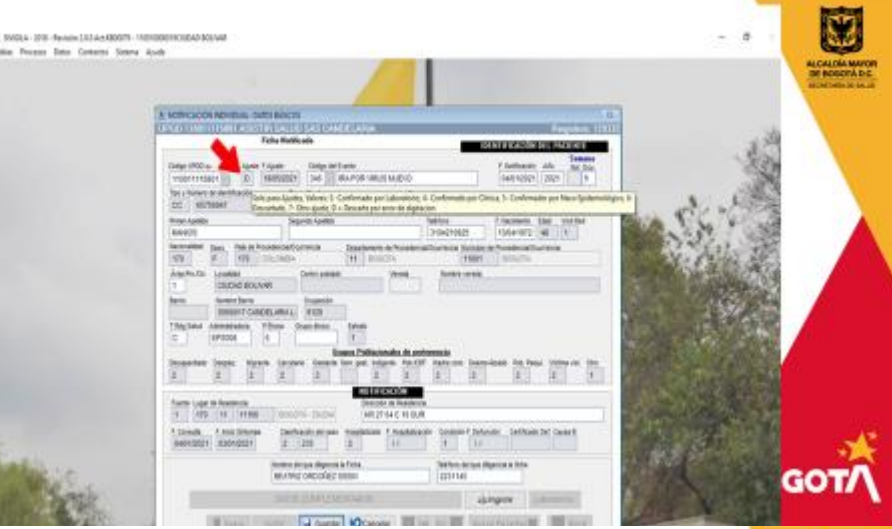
SIVIGILA - 2018 - Revision 2.0.0 Act 000079 - 110010000 CIUDAD BOLIVAR

Archivo Procesos Datos Contexto Sistema Ayuda

ALCALDÍA MAYOR DE BOGOTÁ D.C.
SECRETARÍA DE SALUD

NOTIFICACIÓN INDIVIDUAL - DATOS BÁSICOS

UPGD 110011115801 ASISTIR SALUD SAS CANDELARIA

Registros: 13532

Ficha Notificada

IDENTIFICACIÓN DEL PACIENTE

Código UPGD

110011115801

Ajuste

D

F. Ajuste

18/05/2021

Código del Evento

346

IRA POR VIRUS NUEVO

F. Notificación

04/01/2021

Año

2021

Semana

1

Tipo y Número de Identificación

CC

Solo para Ajustes, Valores: 3 - Confirmado por Laboratorio; 4 - Confirmado por Clínica; 5 - Confirmado por Nexo Epidemiológico; 6 - Descartado; 7 - Otro ajuste; D = Descarte por error de digitación

Primer Apellido

Segundo Apellido

Teléfono

F. Nacimiento

Edad

Und Med

Nacionalidad

Sexo

País de Procedencia/Ocurrencia

COLOMBIA

Departamento de Procedencia/Ocurrencia

BOGOTA

Municipio de Procedencia/Ocurrencia

BOGOTA

Área Proc.Ocu

Localidad

CIUDAD BOLIVAR

Centro poblado

Vereda

Nombre vereda

Barrio

Nombre Barrio

CANDELARIA L

Ocupación

T.Rég.Salud

Administradora

P.Étnica

Grupo étnico

Estrato

Grupos Poblacionales de pertenencia

Discapacitados

Desplaz.

Migrante

Carcelario

Gestante

Gest. semanas

Indigentes

Pob ICBF

Madres com.

Desmovilizados

Psiq. Psiqui

Víctima viol.

Otro

NOTIFICACIÓN

Fuente

Lugar de Residencia

BOGOTA - CIUDAD

Dirección de Residencia

F. Consulta

04/01/2021

F. Inicio Síntomas

03/01/2021

Clasificación del caso

Hospitalizado

F. Hospitalización

Condición F.

Defunción

Certificado Def.

Causa B.

Nombre de quien diligencia la Ficha

BEATRIZ ORDOÑEZ

Teléfono de quien diligencia la ficha

DATOS COMPLEMENTARIOS

Ingresar

Guardar

Cancelar

GOTA